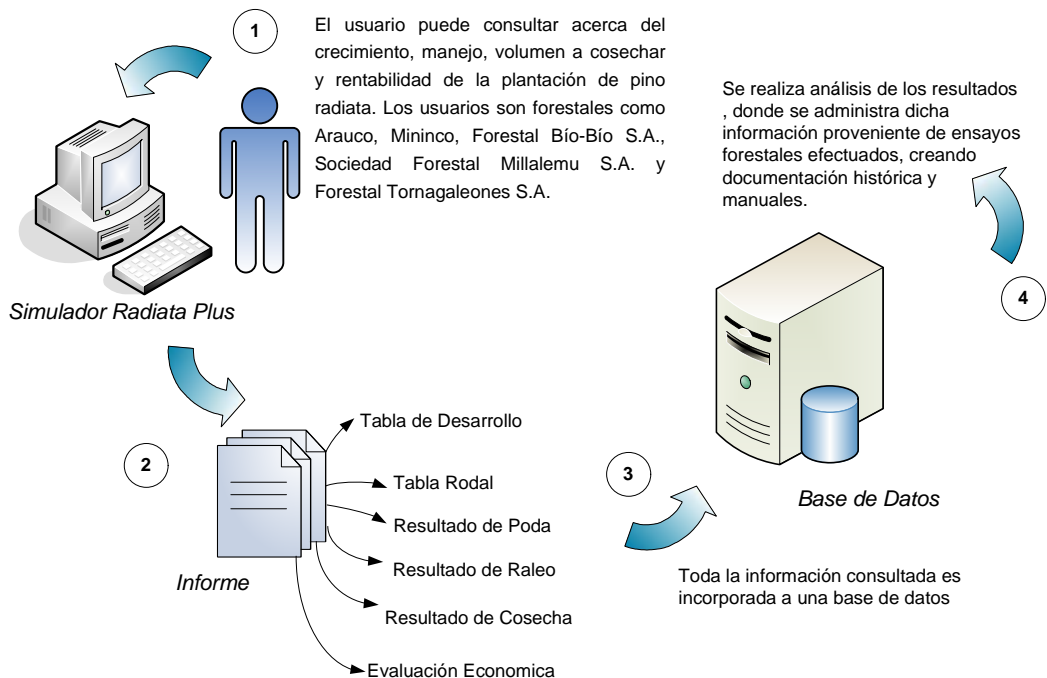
1

El usuario puede consultar acerca del crecimiento, manejo, volumen a cosechar y rentabilidad de la plantación de pino radiata. Los usuarios son forestales como Arauco, Mininco, Forestal Bío-Bío S.A., Sociedad Forestal Millalemu S.A. y Forestal Tornagaleones S.A.

Se realiza análisis de los resultados , donde se administra dicha información proveniente de ensayos forestales efectuados, creando documentación histórica y manuales.

Simulador Radiata Plus

4

Tabla de Desarrollo

2

Tabla Rodal

3

Resultado de Poda

Base de Datos

Resultado de Raleo

Informe

Toda la información consultada es incorporada a una base de datos

Resultado de Cosecha

Evaluación Economica